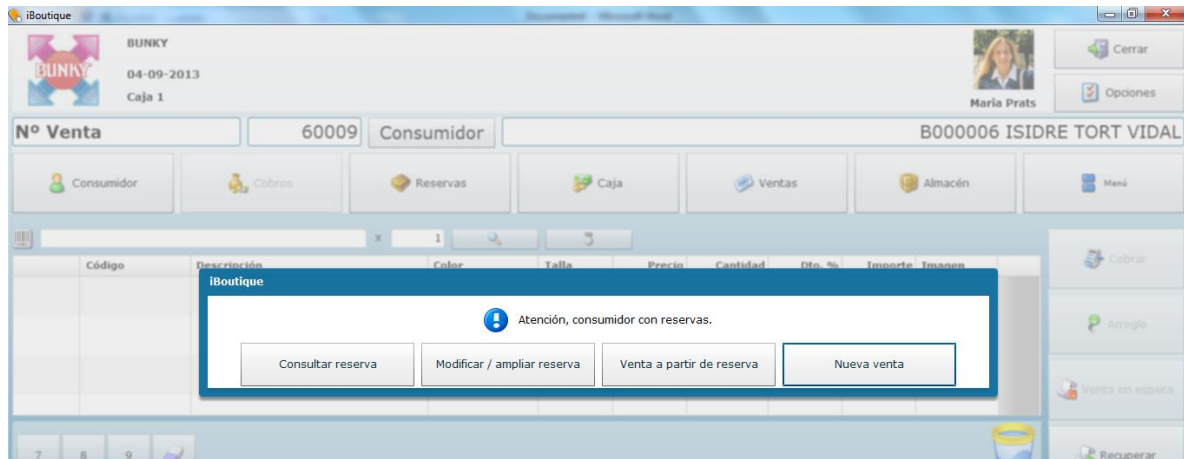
iBoutique

BUNKY

BUNKY
04-09-2013
Caja 1

Maria Prats

Cerrar
Opciones

Nº Venta | 60009 | Consumidor | B000006 ISIDRE TORT VIDAL

Consumidor
Cobros
Reservas
Caja
Ventas
Almacén
Menú

x 1

| Código | Descripción | Color | Talla | Precio | Cantidad | Dto. % | Importe | Imagen |
|---|---|---|---|---|---|---|---|---|

Cobrar
Arreglo
Venta en espera
Recuperar

iBoutique

Atención, consumidor con reservas.

Consultar reserva
Modificar / ampliar reserva
Venta a partir de reserva
Nueva venta

7 8 9